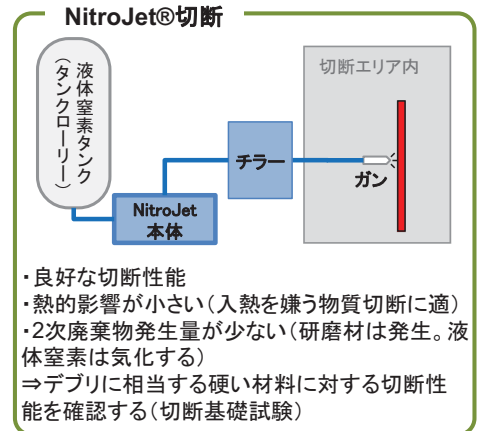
NitroJet®切断

液体窒素タンク（タンクローリー）

切断エリア内

チラー

ガン

NitroJet本体

・良好な切断性能
・熱的影響が小さい（入熱を嫌う物質切断に適）
・2次廃棄物発生量が少ない（研磨材は発生。液体窒素は気化する）
⇒デブリに相当する硬い材料に対する切断性能を確認する（切断基礎試験）